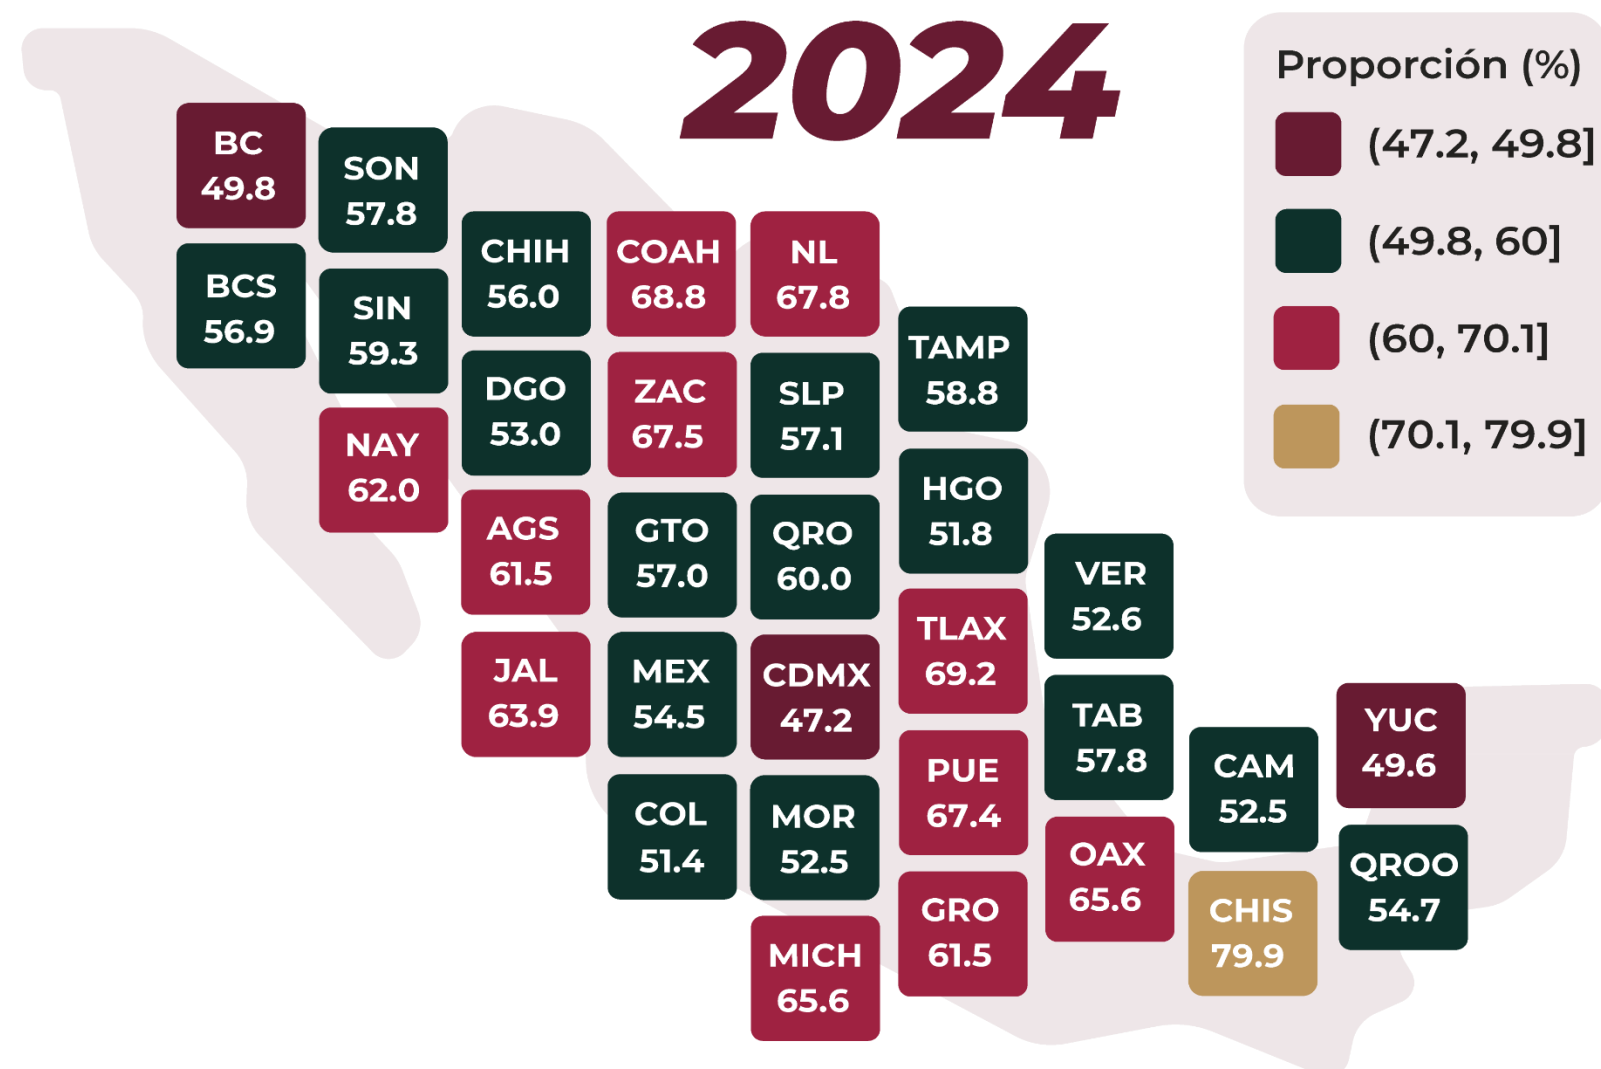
2024

Proporción (%)
(47.2, 49.8]
(49.8, 60]
(60, 70.1]
(70.1, 79.9]

BC 49.8
SON 57.8
BCS 56.9
SIN 59.3
NAY 62.0
CHIH 56.0
COAH 68.8
NL 67.8
DGO 53.0
ZAC 67.5
SLP 57.1
TAMP 58.8
AGS 61.5
GTO 57.0
QRO 60.0
HGO 51.8
JAL 63.9
MEX 54.5
CDMX 47.2
TLAX 69.2
VER 52.6
COL 51.4
MOR 52.5
PUE 67.4
TAB 57.8
CAM 52.5
YUC 49.6
MICH 65.6
GRO 61.5
OAX 65.6
CHIS 79.9
QROO 54.7